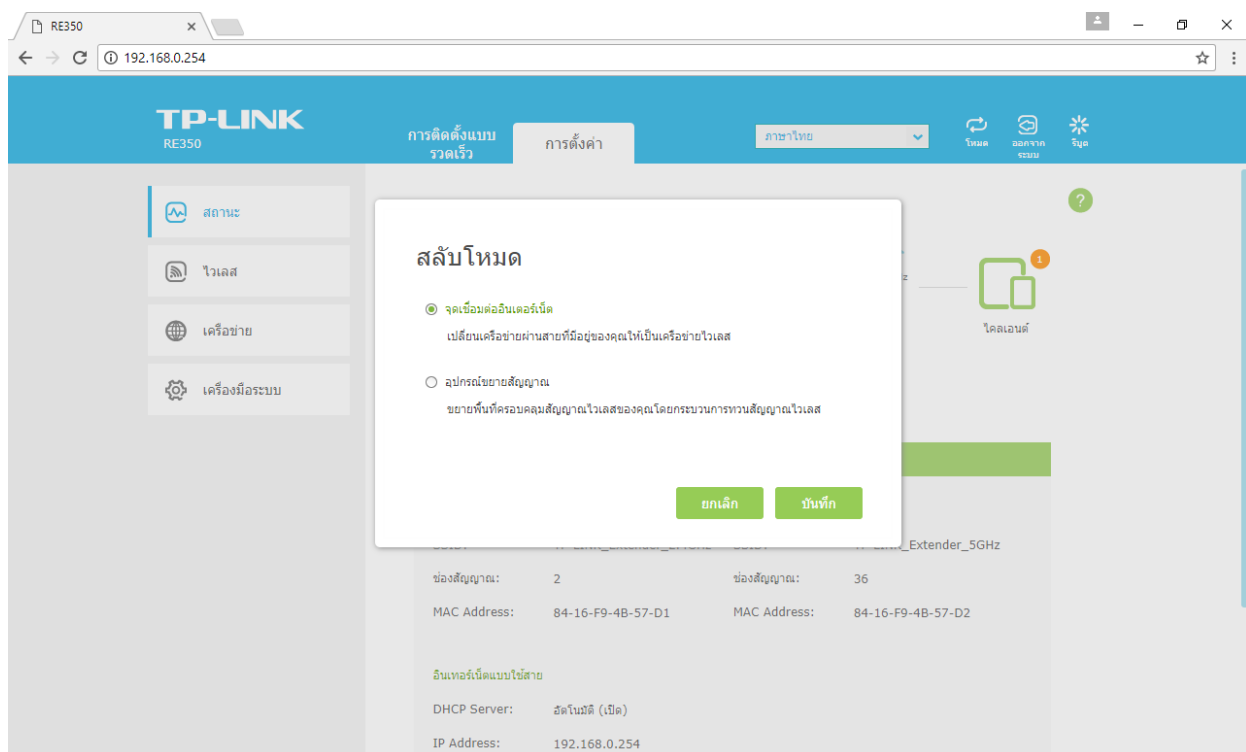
RE350 ×

192.168.0.254

TP-LINK
RE350

การติดตั้งแบบรวดเร็ว

การตั้งค่า

ภาษาไทย

โหมด

ออกจากระบบ

รีบูต

สถานะ

ไวเลส

เครือข่าย

เครื่องมือระบบ

?

สลับโหมด

จุดเชื่อมต่ออินเตอร์เน็ต

เปลี่ยนเครือข่ายผ่านสายที่มีอยู่ของคุณให้เป็นเครือข่ายไวเลส

อุปกรณ์ขยายสัญญาณ

ขยายพื้นที่ครอบคลุมสัญญาณไวเลสของคุณโดยกระบวนการทวนสัญญาณไวเลส

ยกเลิก

บันทึก

1

ไคลเอนต์

z

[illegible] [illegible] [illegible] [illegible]_Extender_5GHz

ช่องสัญญาณ: 2

ช่องสัญญาณ: 36

MAC Address: 84-16-F9-4B-57-D1

MAC Address: 84-16-F9-4B-57-D2

อินเทอร์เน็ตแบบใช้สาย

DHCP Server: อัตโนมัติ (เปิด)

IP Address: 192.168.0.254